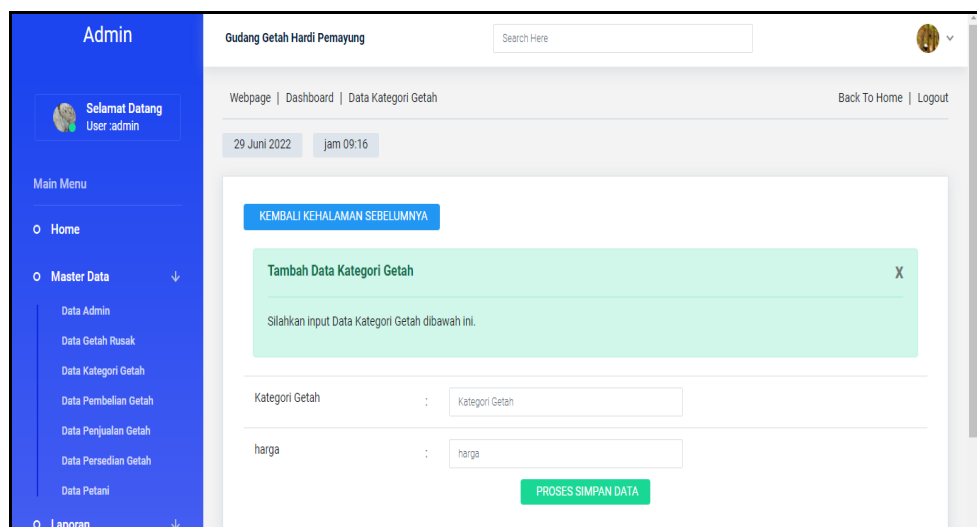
Admin

Gudang Getah Hardi Pemayung

Search Here

Selamat Datang
User :admin

Main Menu

Home

Master Data

Data Admin

Data Getah Rusak

Data Kategori Getah

Data Pembelian Getah

Data Penjualan Getah

Data Persedian Getah

Data Petani

Laporan

Webpage | Dashboard | Data Kategori Getah

Back To Home | Logout

29 Juni 2022

jam 09:16

KEMBALI KEHALAMAN SEBELUMNYA

Tambah Data Kategori Getah

X

Silahkan input Data Kategori Getah dibawah ini.

| Kategori Getah | : | Kategori Getah |
|---|---|---|
| harga | : | harga |

PROSES SIMPAN DATA